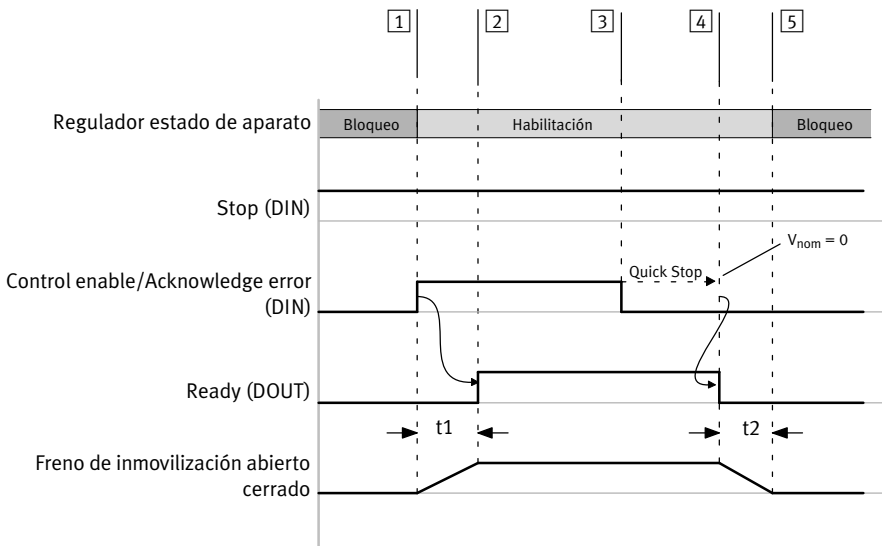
1
2
3
4
5

Regulador estado de aparato
Bloqueo
Habilitación
Bloqueo

Stop (DIN)

$V_{nom} = 0$
Quick Stop
Control enable/Acknowledge error (DIN)

Ready (DOUT)

t1
t2

Freno de inmovilización abierto
cerrado